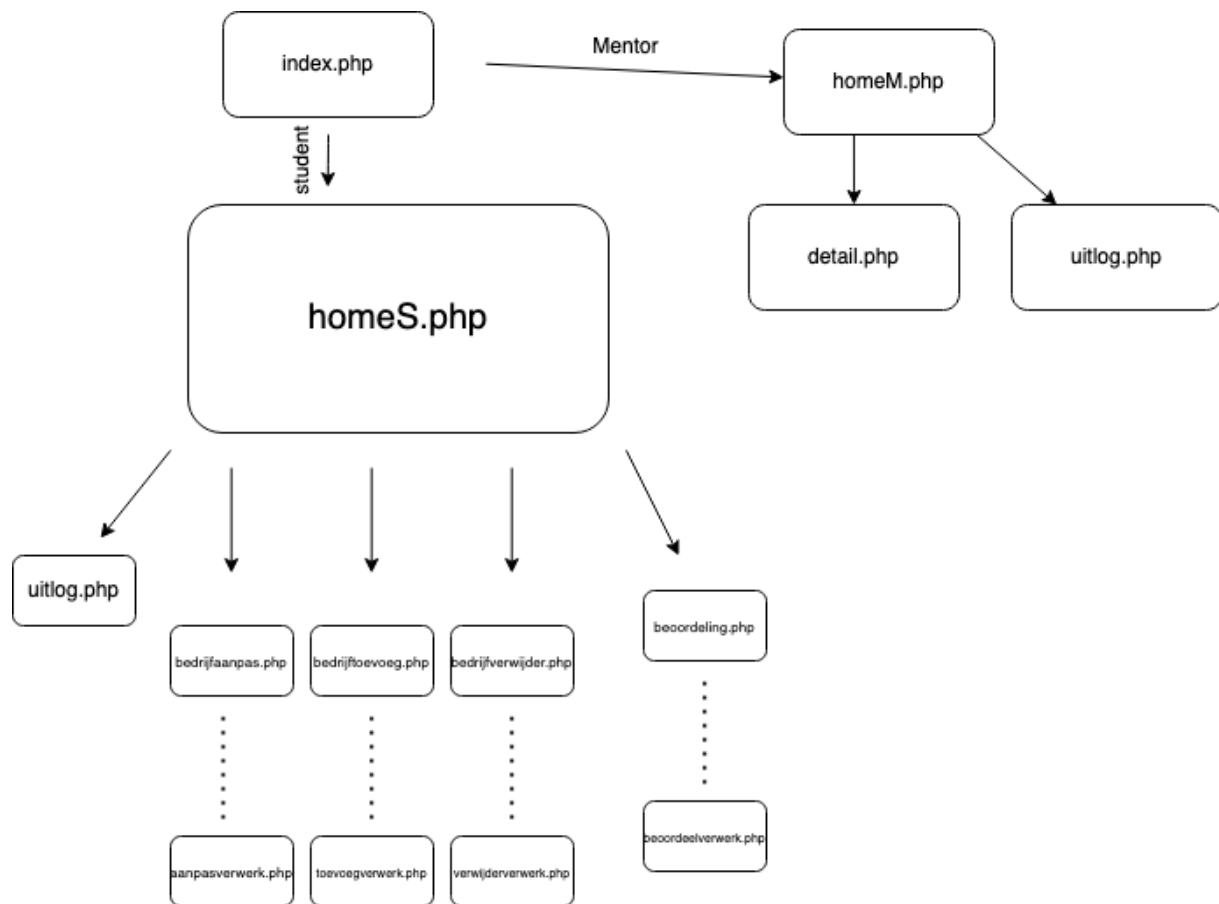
index.php

Mentor

homeM.php

student

detail.php

uitlog.php

homeS.php

uitlog.php

bedrijfaanpas.php

bedrijftoevoeg.php

bedrijfverwijder.php

beoordeling.php

aanpasverwerk.php

toevoegverwerk.php

verwijderverwerk.php

beoordeelverwerk.php